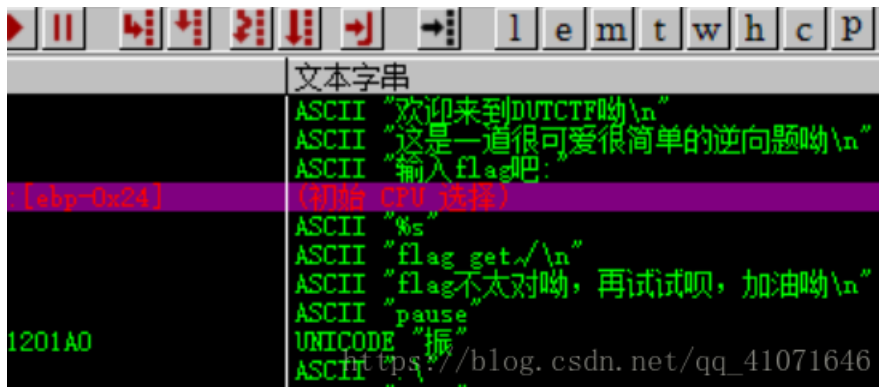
l e m t w h c P

文本字串

ASCII "欢迎来到DUTCTF呦\n"
ASCII "这是一道很可爱很简单的逆向题呦\n"
ASCII "输入flag吧:"
[ebp-0x24] (初始 CPU 选择)
ASCII "%s"
ASCII "flag get√\n"
ASCII "flag不太对呦，再试试呗，加油呦\n"
ASCII "pause"
1201A0 UNICODE "振"
ASCII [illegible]

https://blog.csdn.net/qq_41071646